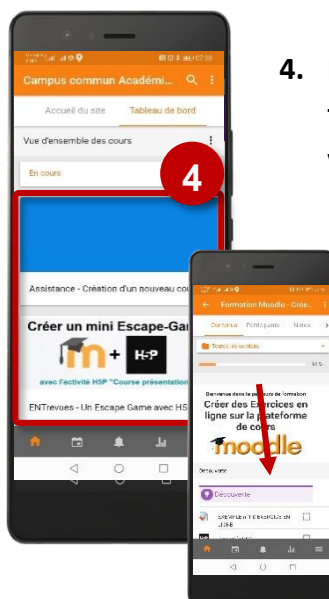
4.

Campus commun Académi...

Accueil du site

Tableau de bord

Vue d'ensemble des cours

En cours

4

Assistance - Création d'un nouveau cou

Créer un mini Escape-Gam

+ H5P

avec l'activité H5P "Course présentation"

ENTrevues - Un Escape Game avec H5

07:38

Formation Moodle - Crée...

Contenus

Participants

Notes

Toutes les sections

Bienvenue dans le parcours de formation

Créer des Exercices en ligne sur la plateforme de cours

moodle

Découverte

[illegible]

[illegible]